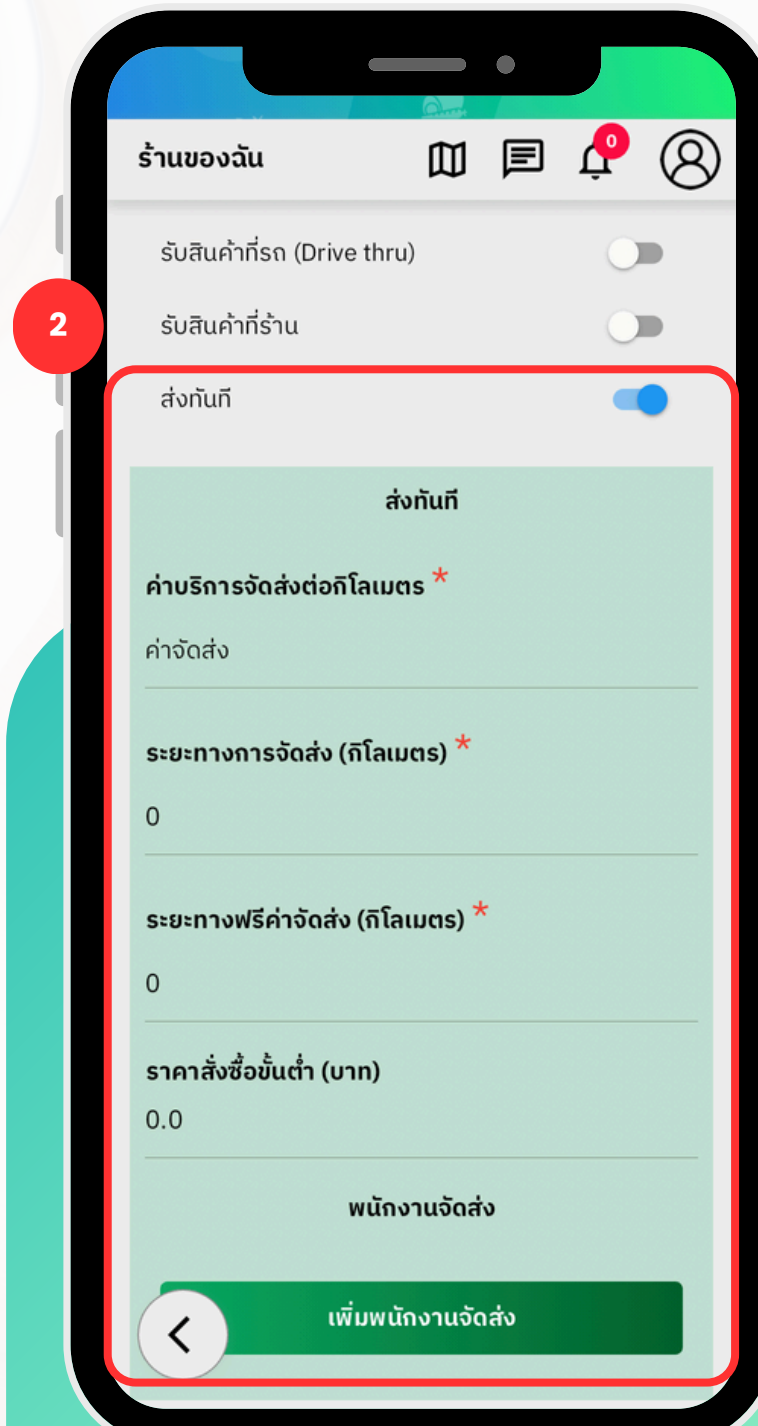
ร้านของฉัน

0

2

รับสินค้าที่รถ (Drive thru)

รับสินค้าที่ร้าน

ส่งทันที

ส่งทันที

ค่าบริการจัดส่งต่อกิโลเมตร *

ค่าจัดส่ง

ระยะทางการจัดส่ง (กิโลเมตร) *

0

ระยะทางฟรีค่าจัดส่ง (กิโลเมตร) *

0

ราคาสั่งซื้อขั้นต่ำ (บาท)

0.0

พนักงานจัดส่ง

เพิ่มพนักงานจัดส่ง